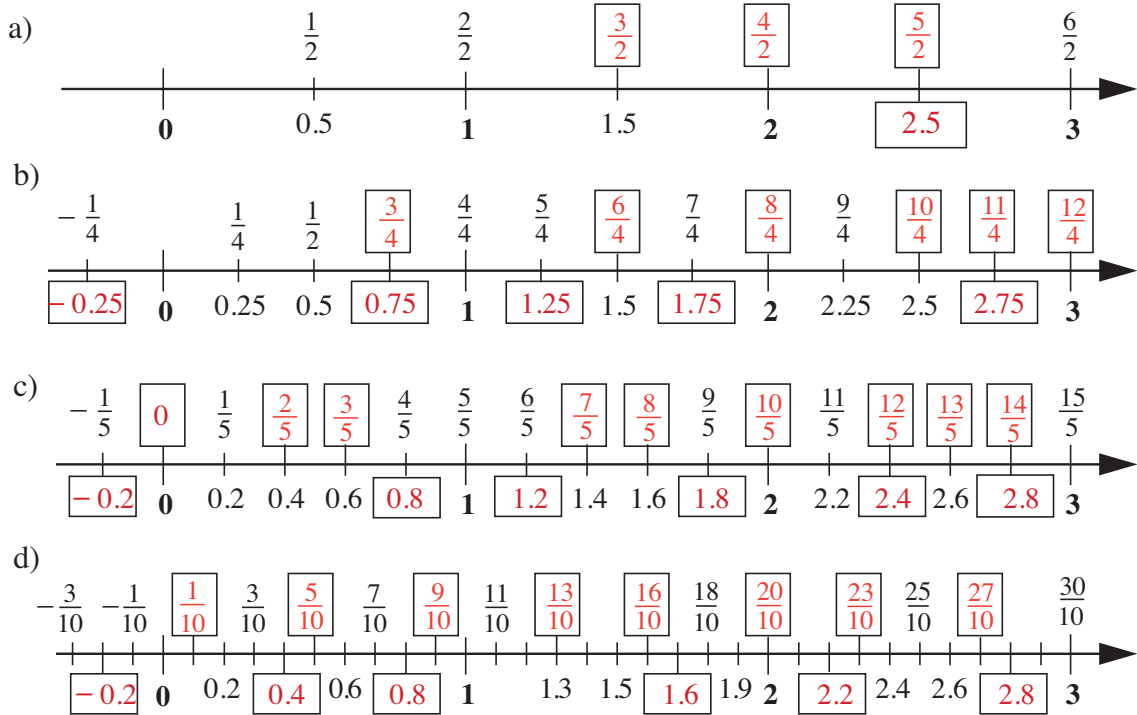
a)

$\frac{1}{2}$ $\frac{2}{2}$ $\frac{3}{2}$ $\frac{4}{2}$ $\frac{5}{2}$ $\frac{6}{2}$

0 0.5 1 1.5 2 2.5 3

b)

$-\frac{1}{4}$ $\frac{1}{4}$ $\frac{1}{2}$ $\frac{3}{4}$ $\frac{4}{4}$ $\frac{5}{4}$ $\frac{6}{4}$ $\frac{7}{4}$ $\frac{8}{4}$ $\frac{9}{4}$ $\frac{10}{4}$ $\frac{11}{4}$ $\frac{12}{4}$

−0.25 0 0.25 0.5 0.75 1 1.25 1.5 1.75 2 2.25 2.5 2.75 3

c)

$-\frac{1}{5}$ 0 $\frac{1}{5}$ $\frac{2}{5}$ $\frac{3}{5}$ $\frac{4}{5}$ $\frac{5}{5}$ $\frac{6}{5}$ $\frac{7}{5}$ $\frac{8}{5}$ $\frac{9}{5}$ $\frac{10}{5}$ $\frac{11}{5}$ $\frac{12}{5}$ $\frac{13}{5}$ $\frac{14}{5}$ $\frac{15}{5}$

−0.2 0 0.2 0.4 0.6 0.8 1 1.2 1.4 1.6 1.8 2 2.2 2.4 2.6 2.8 3

d)

$-\frac{3}{10}$ $-\frac{1}{10}$ $\frac{1}{10}$ $\frac{3}{10}$ $\frac{5}{10}$ $\frac{7}{10}$ $\frac{9}{10}$ $\frac{11}{10}$ $\frac{13}{10}$ $\frac{16}{10}$ $\frac{18}{10}$ $\frac{20}{10}$ $\frac{23}{10}$ $\frac{25}{10}$ $\frac{27}{10}$ $\frac{30}{10}$

−0.2 0 0.2 0.4 0.6 0.8 1 1.3 1.5 1.6 1.9 2 2.2 2.4 2.6 2.8 3